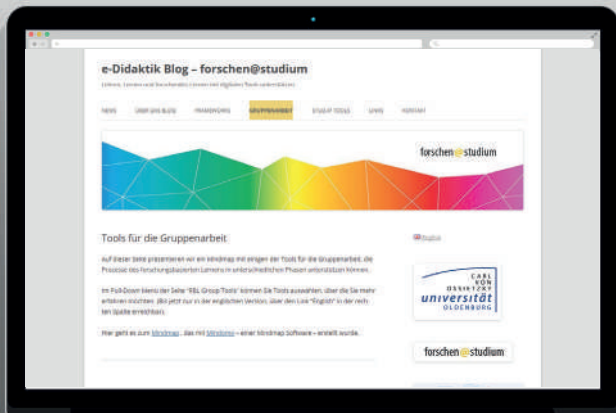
e-Didaktik Blog – forschen@studium

Lehren, Lernen und forschendes Lernen mit digitalen Tools unterstützen

NEWS ÜBER DEN BLOG FRAMEWORKS GRUPPENARBEIT STUDIP TOOLS LINKS KONTAKT

forschen@studium

Tools für die Gruppenarbeit

Auf dieser Seite präsentieren wir ein Mindmap mit einigen der Tools für die Gruppenarbeit, die Prozesse des forschungsbasierten Lernens in unterschiedlichen Phasen unterstützen können.

Im Pull-Down Menü der Seite "FBL Group Tools" können Sie Tools auswählen, über die Sie mehr erfahren möchten. (Bis jetzt nur in der englischen Version, über den Link "English" in der rechten Spalte erreichbar).

Hier geht es zum Mindmap, das mit Mindomo – einer Mindmap Software – erstellt wurde.

English

CARL VON OSSIETZKY universität OLDENBURG

forschen@studium